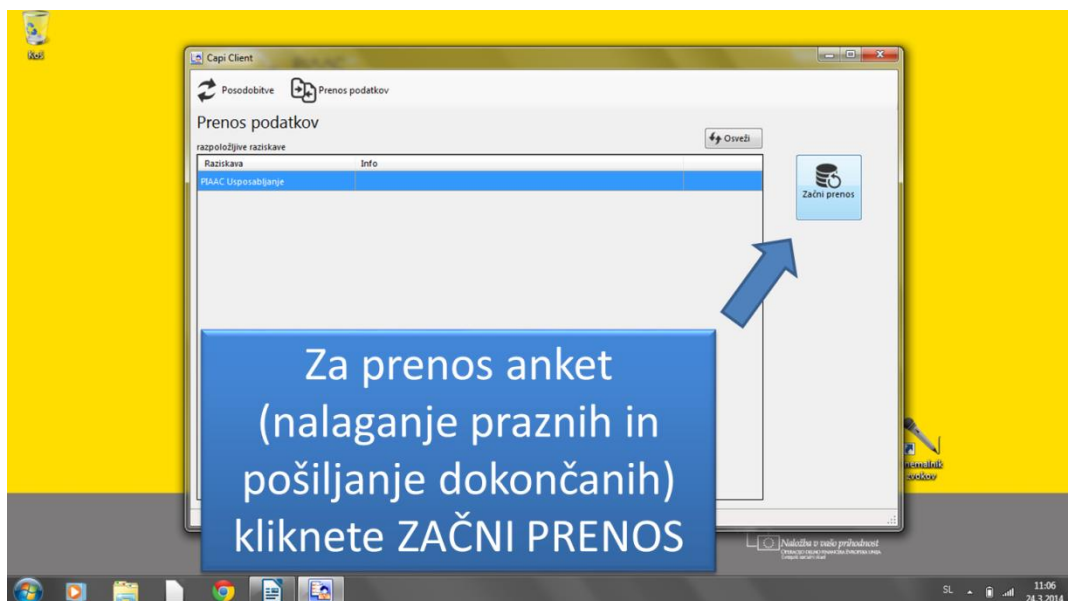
Koš

Capi Client

Posodobitve

Prenos podatkov

Prenos podatkov

razpoložljive raziskave

Osveži

| Raziskava | Info |
|---|---|
| PIAAC Usposabljanje | |

Začni prenos

Za prenos anket (nalaganje praznih in pošiljanje dokončanih) kliknete ZAČNI PRENOS

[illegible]mnik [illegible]vokov

Naložba v vašo prihodnost

SL

11:06
24.3.2014